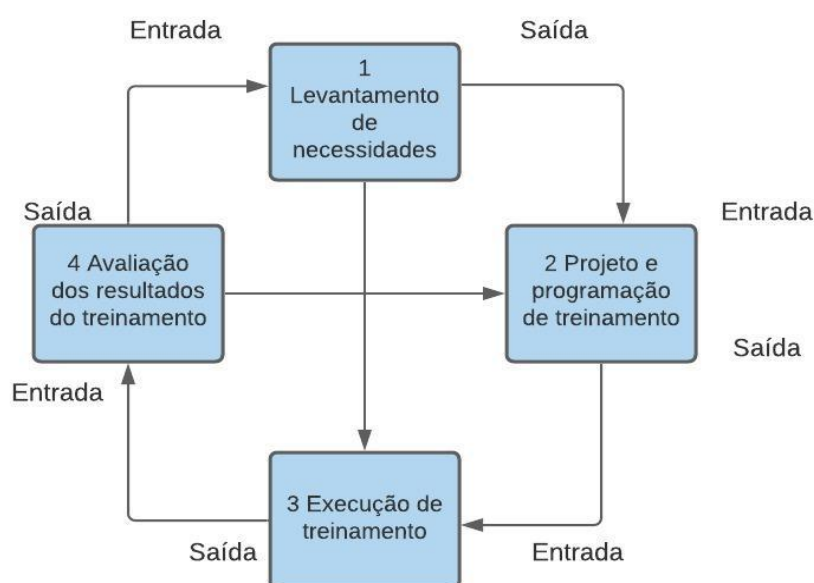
Entrada

Saída

1
Levantamento de necessidades

Saída

Entrada

4 Avaliação dos resultados do treinamento

2 Projeto e programação de treinamento

Saída

Entrada

3 Execução de treinamento

Saída

Entrada